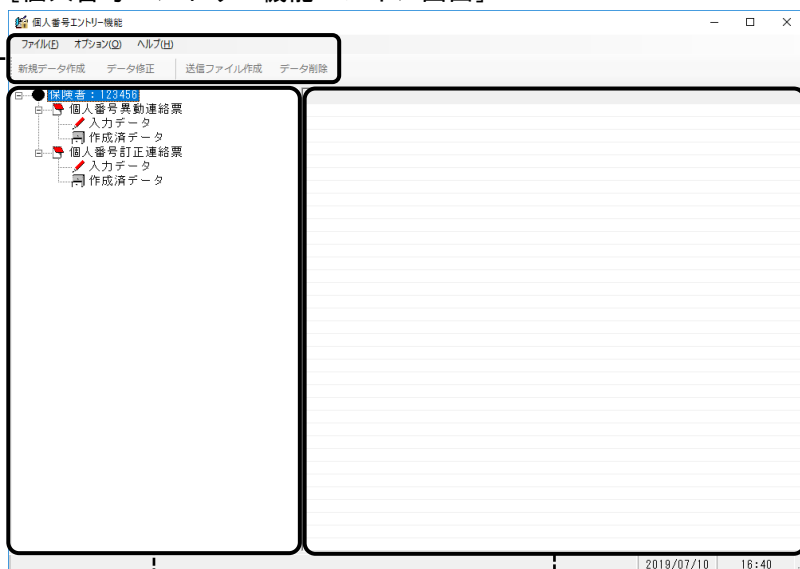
個人番号エントリー機能

ファイル(F) オプション(O) ヘルプ(H)

新規データ作成 データ修正 送信ファイル作成 データ削除

保険者：123456
個人番号異動連絡票
入力データ
作成済データ
個人番号訂正連絡票
入力データ
作成済データ

2019/07/10 16:40